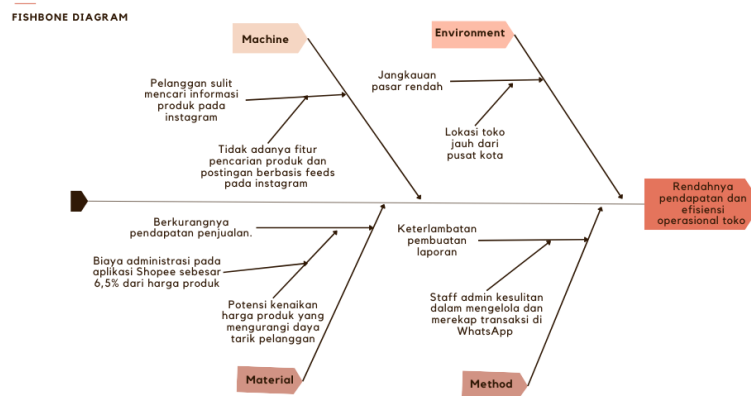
FISHBONE DIAGRAM

Machine

Environment

Pelanggan sulit mencari informasi produk pada instagram

Tidak adanya fitur pencarian produk dan postingan berbasis feeds pada instagram

Jangkauan pasar rendah

Lokasi toko jauh dari pusat kota

Rendahnya pendapatan dan efisiensi operasional toko

Berkurangnya pendapatan penjualan.

Biaya administrasi pada aplikasi Shopee sebesar 6,5% dari harga produk

Potensi kenaikan harga produk yang mengurangi daya tarik pelanggan

Keterlambatan pembuatan laporan

Staff admin kesulitan dalam mengelola dan merekap transaksi di WhatsApp

Material

Method